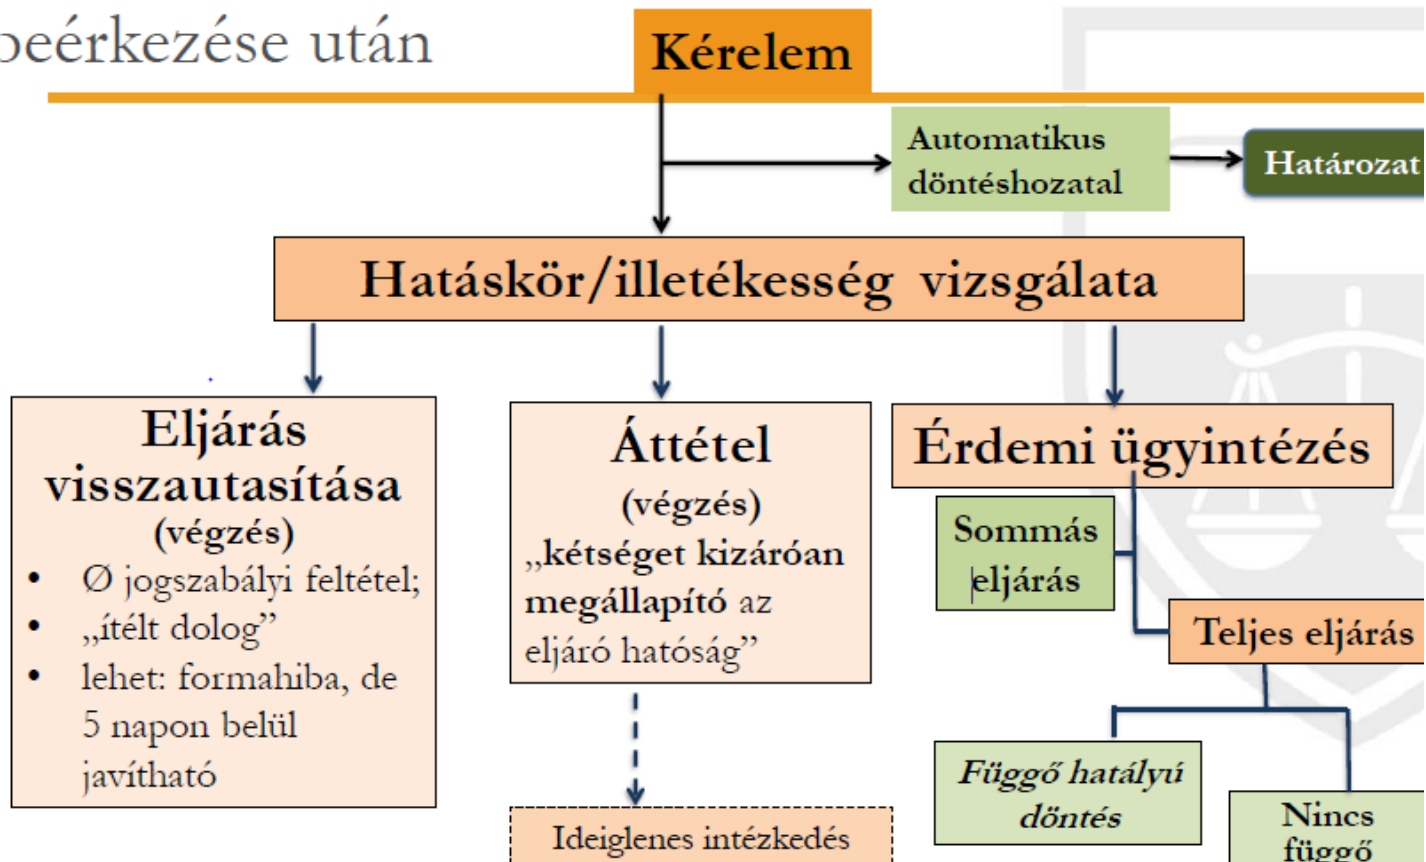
beérkezése után

Kérelem

Automatikus döntéshozatal

Határozat

Hatáskör/illetékesség vizsgálata

Eljárás visszautasítása
(végzés)
- Ø jogszabályi feltétel;
- „ítélt dolog”
- lehet: formahiba, de 5 napon belül javítható

Áttétel
(végzés)
„kétséget kizáróan megállapító az eljáró hatóság”

Ideiglenes intézkedés

Érdemi ügyintézés

Sommás eljárás

Teljes eljárás

Függő hatályú döntés

Nincs függő